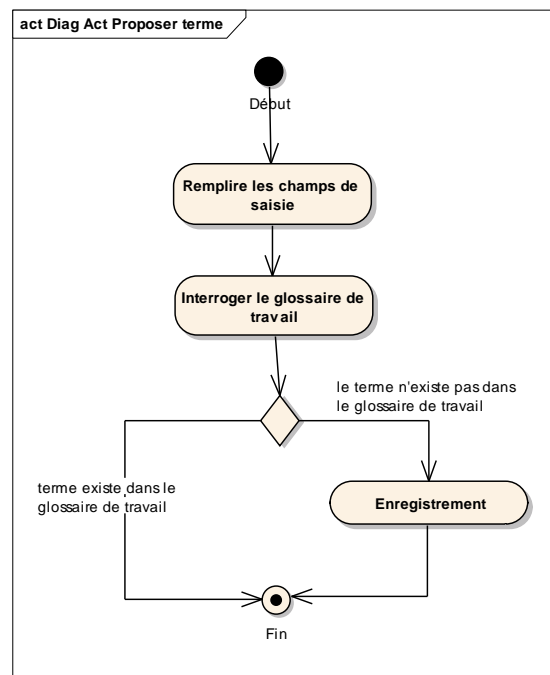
act Diag Act Proposer terme

Début

Remplire les champs de saisie

Interroger le glossaire de travail

le terme n'existe pas dans le glossaire de travail

terme existe dans le glossaire de travail

Enregistrement

Fin